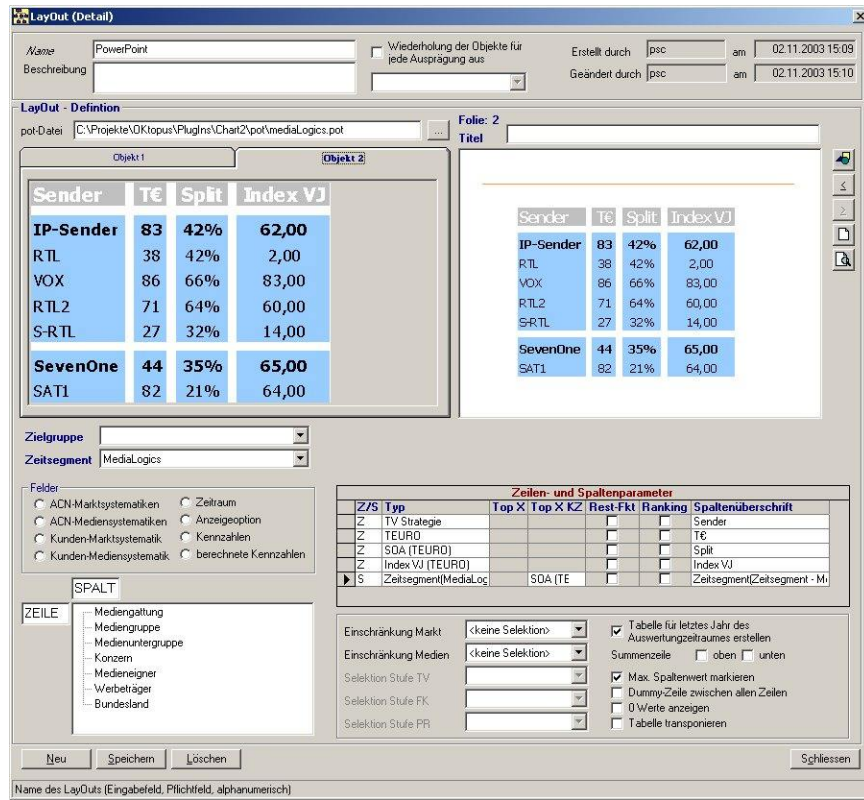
LayOut (Detail)

Name PowerPoint
Beschreibung

Wiederholung der Objekte für jede Ausprägung aus

Erstellt durch psc am 02.11.2003 15:09
Geändert durch psc am 02.11.2003 15:10

LayOut - Defintion
pot-Datei C:\Projekte\OKtopus\PlugIns\Chart2\pot\mediaLogics.pot ...
Folie: 2
Titel

Objekt 1 Objekt 2

| Sender | T€ | Split | Index VJ |
|---|---|---|---|
| IP-Sender | 83 | 42% | 62,00 |
| RTL | 38 | 42% | 2,00 |
| VOX | 86 | 66% | 83,00 |
| RTL2 | 71 | 64% | 60,00 |
| S-RTL | 27 | 32% | 14,00 |
| SevenOne | 44 | 35% | 65,00 |
| SAT1 | 82 | 21% | 64,00 |

| Sender | T€ | Split | Index VJ |
|---|---|---|---|
| IP-Sender | 83 | 42% | 62,00 |
| RTL | 38 | 42% | 2,00 |
| VOX | 86 | 66% | 83,00 |
| RTL2 | 71 | 64% | 60,00 |
| S-RTL | 27 | 32% | 14,00 |
| SevenOne | 44 | 35% | 65,00 |
| SAT1 | 82 | 21% | 64,00 |

Zielgruppe
Zeitsegment MediaLogics

Felder
ACN-Marktsystematiken
ACN-Mediensystematiken
Kunden-Marktsystematik
Kunden-Mediensystematik
Zeitraum
Anzeigeoption
Kennzahlen
berechnete Kennzahlen

SPALT
ZEILE
Mediengattung
Mediengruppe
Medienuntergruppe
Konzern
Medieneigner
Werbeträger
Bundesland

Zeilen- und Spaltenparameter
| Z/S | Typ | Top X | Top X KZ | Rest-Fkt | Ranking | Spaltenüberschrift |
|---|---|---|---|---|---|---|
| Z | TV Strategie | | | | | Sender |
| Z | TEURO | | | | | T€ |
| Z | SOA (TEURO) | | | | | Split |
| Z | Index VJ (TEURO) | | | | | Index VJ |
| S | Zeitsegment(MediaLog | | SOA (TE | | | Zeitsegment(Zeitsegment - M |

Einschränkung Markt <keine Selektion>
Einschränkung Medien <keine Selektion>
Selektion Stufe TV
Selektion Stufe FK
Selektion Stufe PR

Tabelle für letztes Jahr des Auswertungszeitraumes erstellen
Summenzeile oben unten
Max. Spaltenwert markieren
Dummy-Zeile zwischen allen Zeilen
0 Werte anzeigen
Tabelle transponieren

Neu Speichern Löschen Schliessen

Name des LayOuts (Eingabefeld, Pflichtfeld, alphanumerisch)